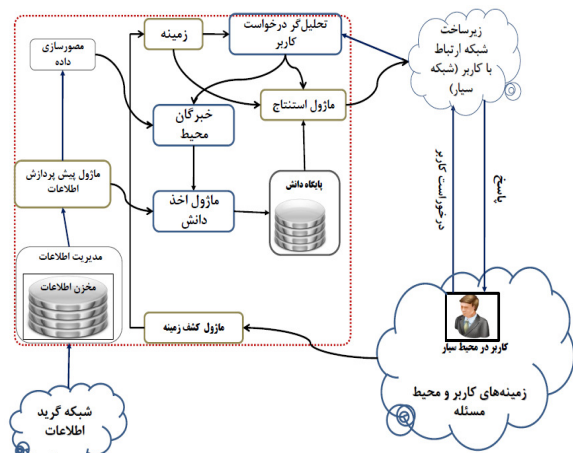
مصورسازی داده

زمینه

تحلیل گر درخواست کاربر

زیرساخت شبکه ارتباط با کاربر (شبکه سیار)

خبرگان محیط

ماژول استنتاج

ماژول پیش پردازش اطلاعات

ماژول اخذ دانش

پایگاه دانش

مدیریت اطلاعات

مخزن اطلاعات

درخواست کاربر

پاسخ

ماژول کشف زمینه

کاربر در محیط سیار

زمینه‌های کاربر و محیط مسئله

شبکه گرید اطلاعات